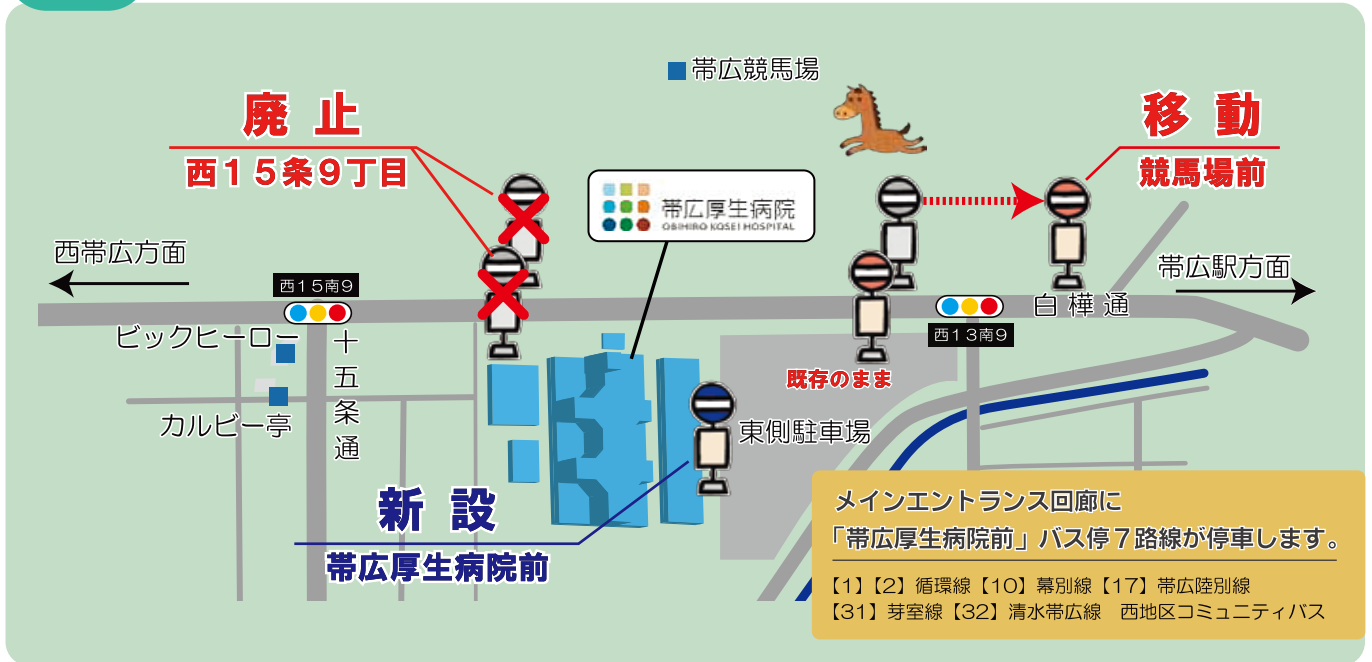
帯広競馬場

廃止
西15条9丁目

移動
競馬場前

帯広厚生病院
OBIHIRO KOSEI HOSPITAL

西帯広方面

帯広駅方面

西15南9

白樺通

西13南9

ビックヒーロー

十五条通

カルビー亭

既存のまま

東側駐車場

新設
帯広厚生病院前

メインエントランス回廊に
「帯広厚生病院前」バス停7路線が停車します。

【1】【2】循環線【10】幕別線【17】帯広陸別線
【31】芽室線【32】清水帯広線　西地区コミュニティバス